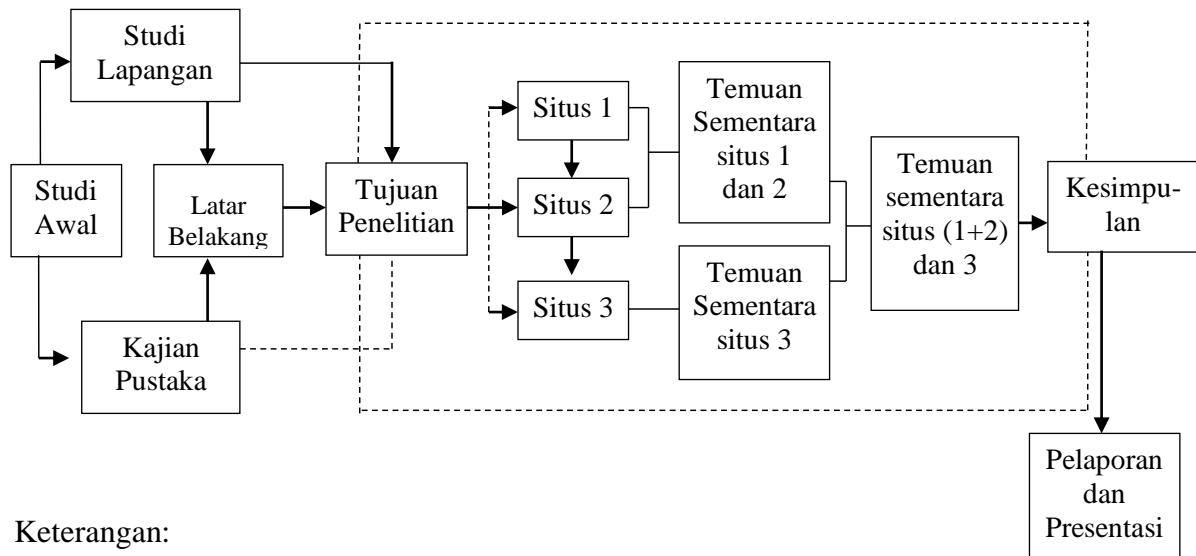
Studi Lapangan

Studi Awal

Latar Belakang

Kajian Pustaka

Tujuan Penelitian

Situs 1

Situs 2

Situs 3

Temuan Sementara situs 1 dan 2

Temuan Sementara situs 3

Temuan sementara situs (1+2) dan 3

Kesimpu-lan

Pelaporan dan Presentasi

Keterangan: